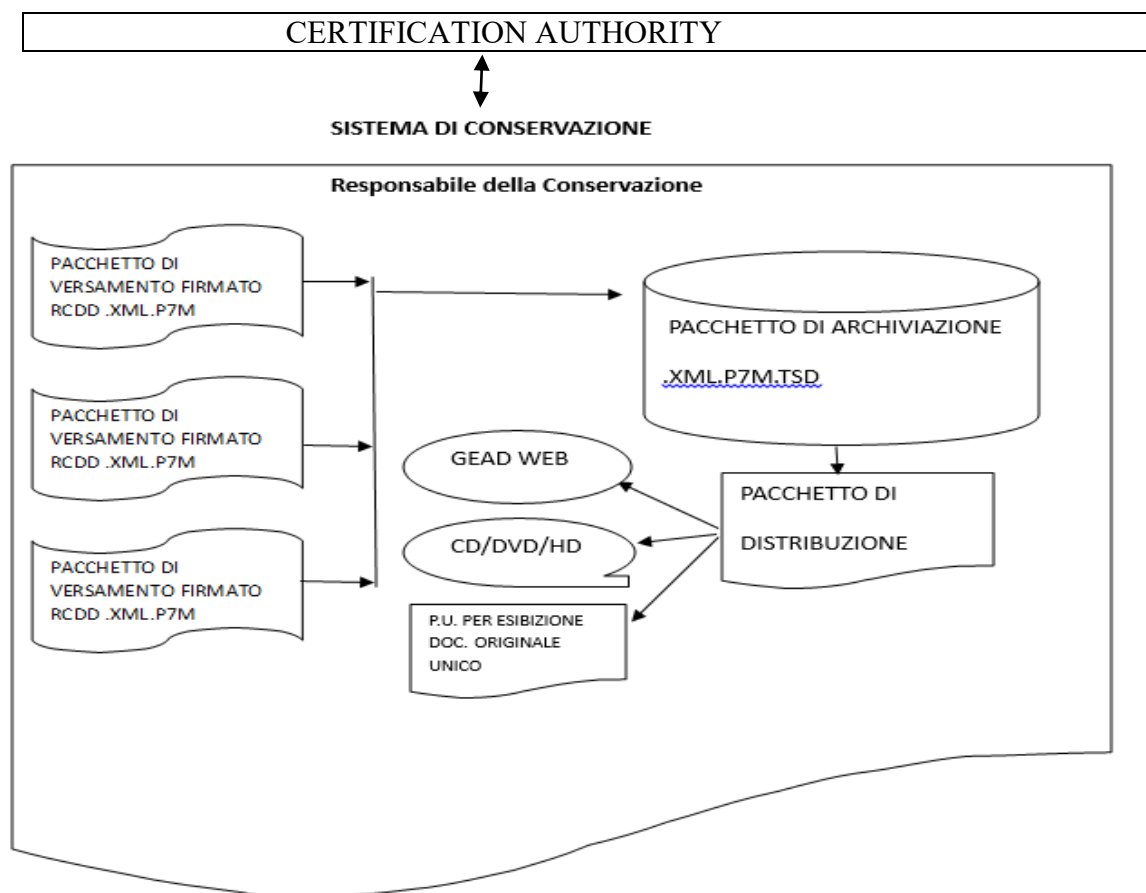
CERTIFICATION AUTHORITY

SISTEMA DI CONSERVAZIONE

Responsabile della Conservazione

PACCHETTO DI VERSAMENTO FIRMATO RCDD .XML.P7M

PACCHETTO DI VERSAMENTO FIRMATO RCDD .XML.P7M

PACCHETTO DI VERSAMENTO FIRMATO RCDD .XML.P7M

PACCHETTO DI ARCHIVIAZIONE

.XML.P7M.TSD

GEAD WEB

CD/DVD/HD

PACCHETTO DI

DISTRIBUZIONE

P.U. PER ESIBIZIONE DOC. ORIGINALE UNICO